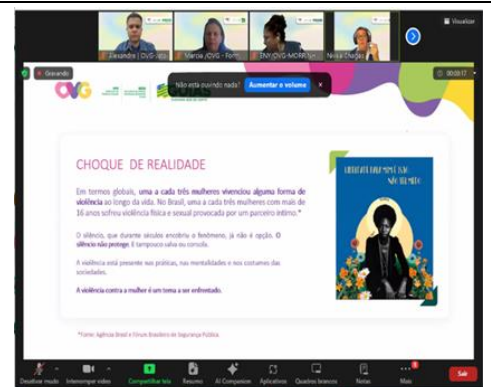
Alexandre | OVG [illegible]

Marcia (OVG) - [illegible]

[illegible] OVG-MORR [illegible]

Nilsa Chagas

Visualizar

Gravando

Não está ouvindo nada?

Aumentar o volume

00:00:17

OVG

CHOQUE DE REALIDADE

Em termos globais, uma a cada três mulheres vivenciou alguma forma de violência ao longo da vida. No Brasil, uma a cada três mulheres com mais de 16 anos sofreu violência física e sexual provocada por um parceiro íntimo.*

O silêncio, que durante séculos encobriu o fenômeno, já não é opção. O silêncio não protege. E tampouco salva ou consola.

A violência está presente nas práticas, nas mentalidades e nos costumes das sociedades.

A violência contra a mulher é um tema a ser enfrentado.

*Fonte: Agência Brasil e Fórum Brasileiro de Segurança Pública

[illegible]

Desativar áudio

Interromper vídeo

Compartilhar tela

Resumo

AI Companion

Aplicativos

Quadros brancos

Notas

Mais

Sair